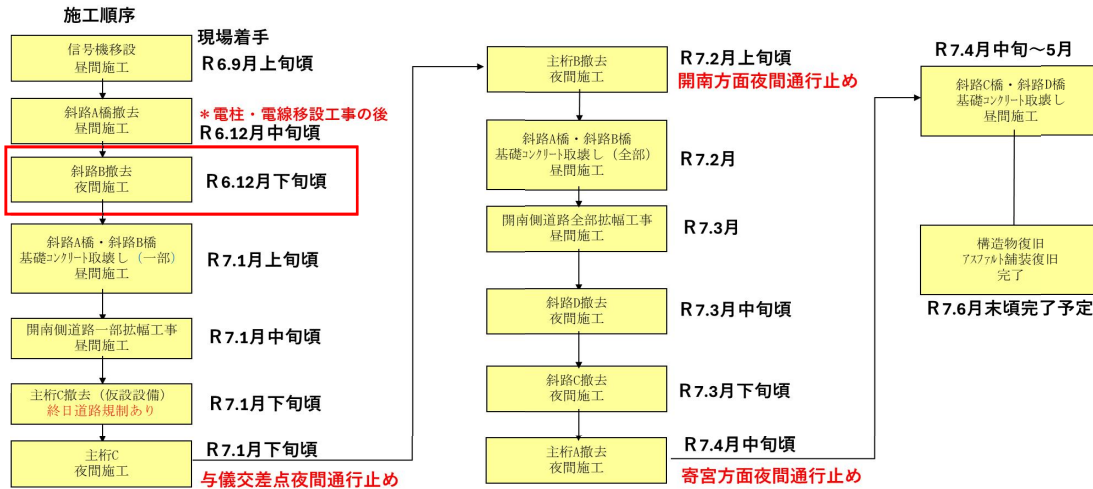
施工順序

信号機移設
昼間施工
現場着手
R6.9月上旬頃

斜路A橋撤去
昼間施工
＊電柱・電線移設工事の後
R6.12月中旬頃

斜路B撤去
夜間施工
R6.12月下旬頃

斜路A橋・斜路B橋
基礎コンクリート取壊し（一部）
昼間施工
R7.1月上旬頃

開南側道路一部拡幅工事
昼間施工
R7.1月中旬頃

主桁C撤去（仮設設備）
終日道路規制あり
R7.1月下旬頃

主桁C
夜間施工
R7.1月下旬頃
与儀交差点夜間通行止め

主桁B撤去
夜間施工
R7.2月上旬頃
開南方面夜間通行止め

斜路A橋・斜路B橋
基礎コンクリート取壊し（全部）
昼間施工
R7.2月

開南側道路全部拡幅工事
昼間施工
R7.3月

斜路D撤去
夜間施工
R7.3月中旬頃

斜路C撤去
夜間施工
R7.3月下旬頃

主桁A撤去
夜間施工
R7.4月中旬頃
寄宮方面夜間通行止め

R7.4月中旬～5月
斜路C橋・斜路D橋
基礎コンクリート取壊し
昼間施工

構造物復旧
アスファルト舗装復旧
完了
R7.6月末頃完了予定